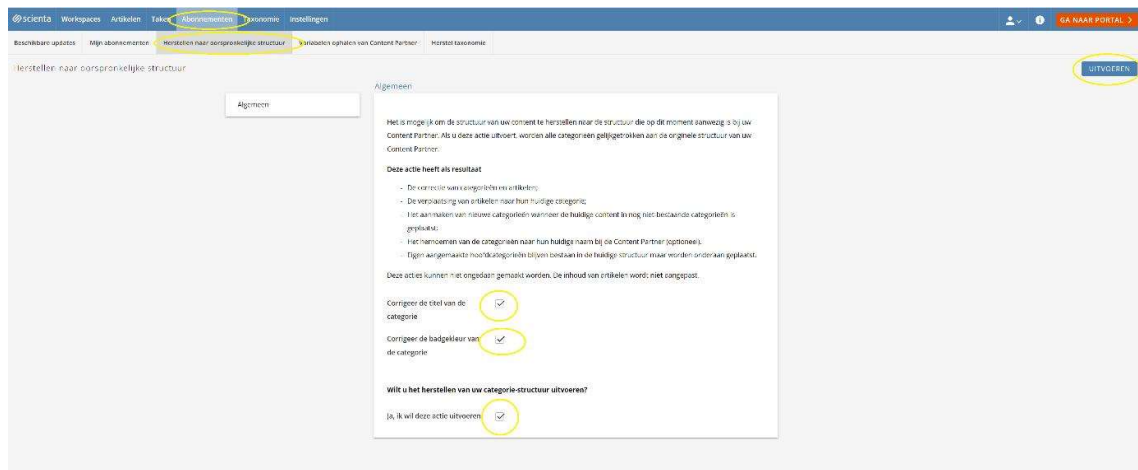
scienta Workspaces Artikelen Taken Abonnementen Taxonomie Instellingen

GA NAAR PORTAL >

Beschikbare updates Mijn abonnementen Herstellen naar oorspronkelijke structuur Variabelen ophalen van Content Partner Herstel taxonomie

Herstellen naar oorspronkelijke structuur

UITVOEREN

Algemeen

Algemeen

Het is mogelijk om de structuur van uw content te herstellen naar de structuur die op dit moment aanwezig is bij uw Content Partner. Als u deze actie uitvoert, worden alle categorieën gelijkgetrokken aan de originele structuur van uw Content Partner.

Deze actie heeft als resultaat

- De correctie van categorieën en artikelen;
- De verplaatsing van artikelen naar hun huidige categorie;
- Het aanmaken van nieuwe categorieën wanneer de huidige content in nog niet-bestaande categorieën is geplaatst;
- Het hernoemen van de categorieën naar hun huidige naam bij de Content Partner (optioneel).
- Eigen aangemaakte hoofdcategorieën blijven bestaan in de huidige structuur maar worden onderaan geplaatst.

Deze acties kunnen niet ongedaan gemaakt worden. De inhoud van artikelen wordt niet aangepast.

Corrigeer de titel van de categorie

Corrigeer de badgekleur van de categorie

Wilt u het herstellen van uw categorie-structuur uitvoeren?

Ja, ik wil deze actie uitvoeren